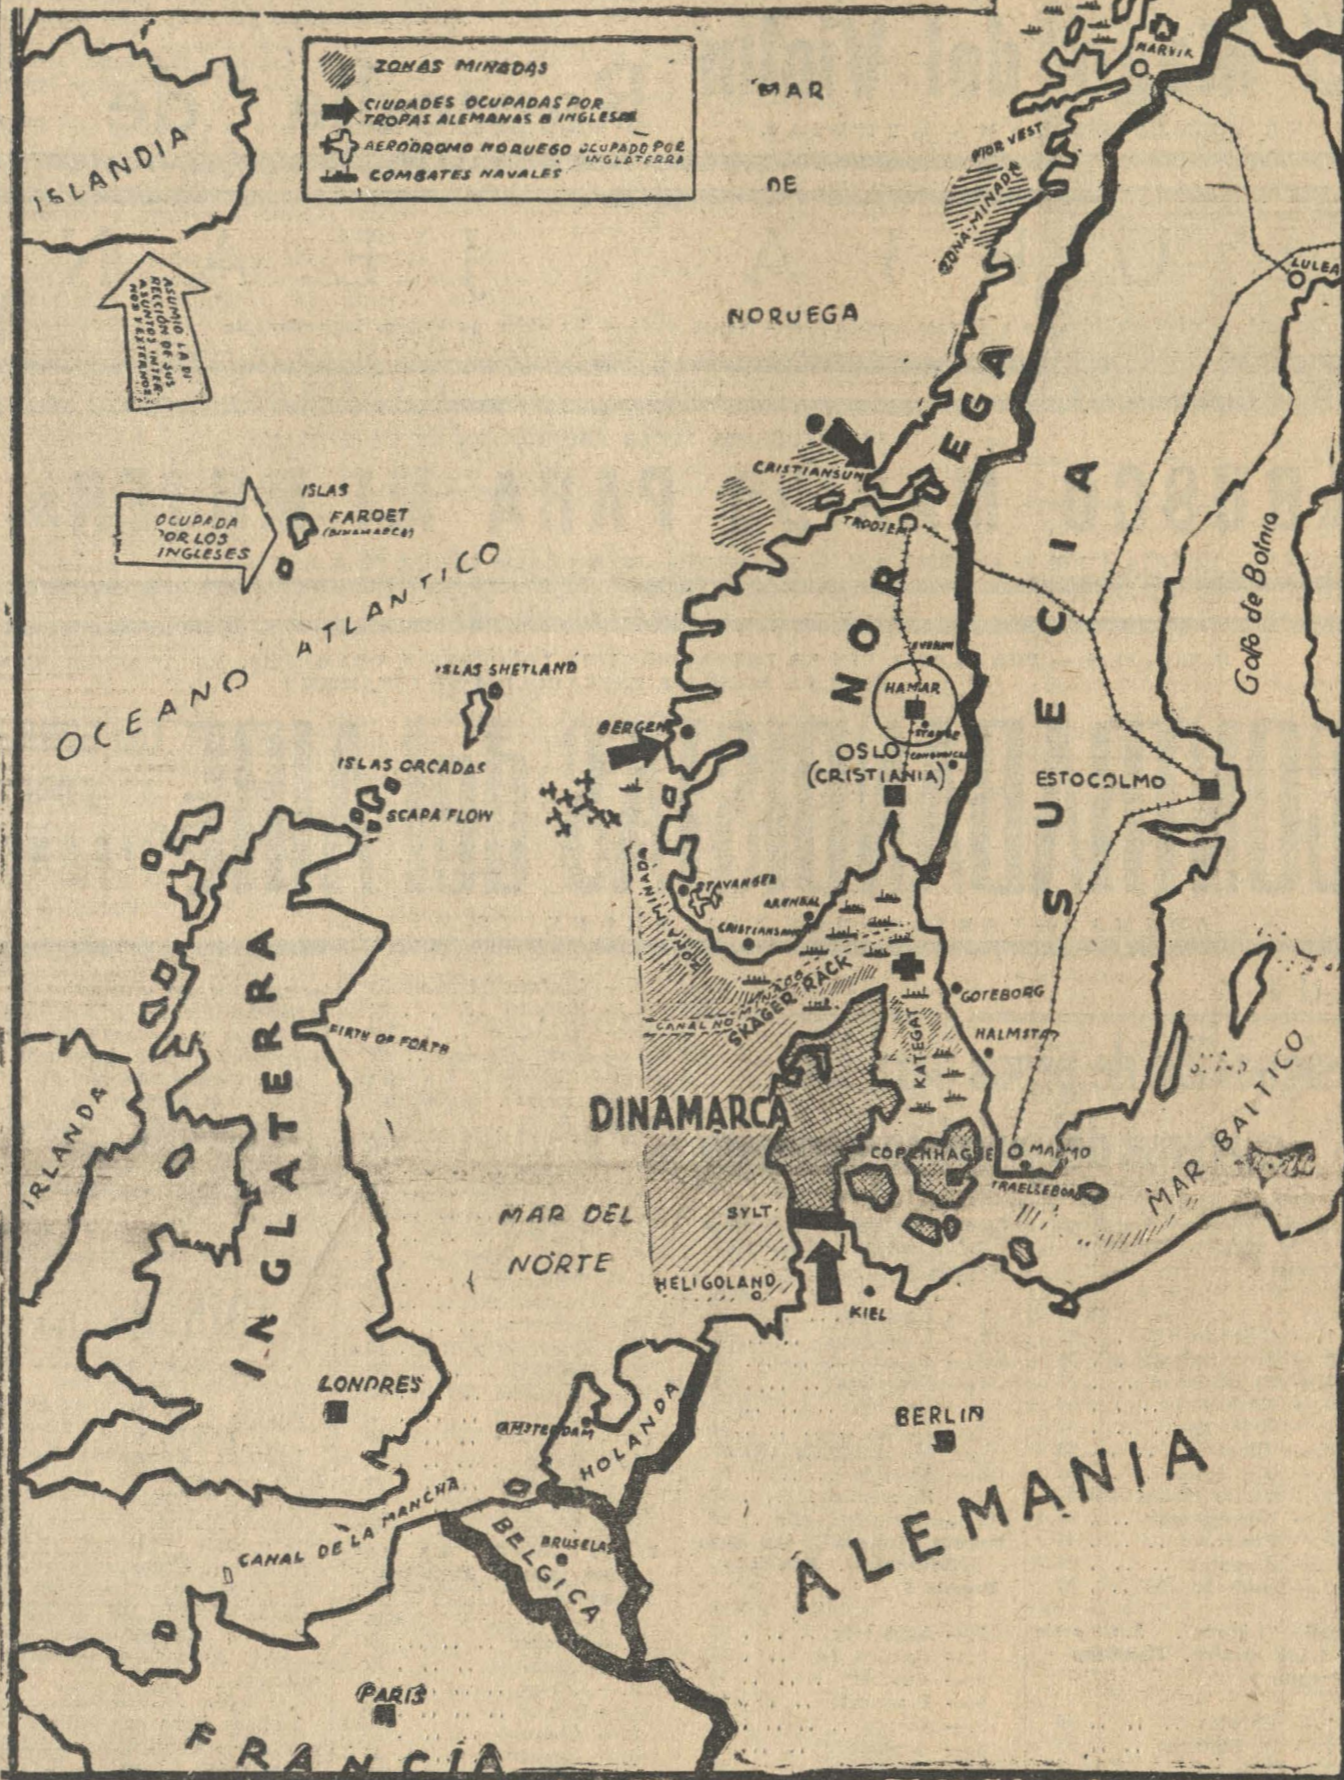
ZONAS MINADAS
CIUDADES OCUPADAS POR TROPAS ALEMANAS o INGLESAS
AERODROMO NORUEGO OCUPADO POR INGLATERRA
COMBATES NAVALES

MAR
DE
NORUEGA

NARVIK
FIOR VEST
ZONA MINADA
LULEA

ISLANDIA
ASUMIO LA DIRECCION DE SUS ASUNTOS INTERIORES Y EXTERIORES

ISLAS FAROET (DINAMARCA)
OCUPADA POR LOS INGLESES

OCEANO ATLANTICO

CRISTIANSUND
TRODJEM
NORUEGA
HAMAR
OSLO (CRISTIANIA)
SUECIA
ESTOCOLMO
Golfo de Botnia

ISLAS SHETLAND
BERGEN
ISLAS ORCADAS
SCAPA FLOW
STAVANGER
ARENDAL
CRISTIANSAND
ZONA MINADA
SKAGER RACK
CANAL MINADO
GOTEBORG
HALMSTAD
KATEGAT
DINAMARCA
COPENHAGUE
MALMO
TRAELLEBORG
MAR BALTICO

INGLATERRA
FIRTH OF FORTH
IRLANDA
MAR DEL NORTE
SYLT
HELIGOLAND
KIEL
LONDRES
AMSTERDAM
HOLANDA
BERLIN
ALEMANIA
CANAL DE LA MANCHA
BELGICA
BRUSELAS
PARIS
FRANCIA